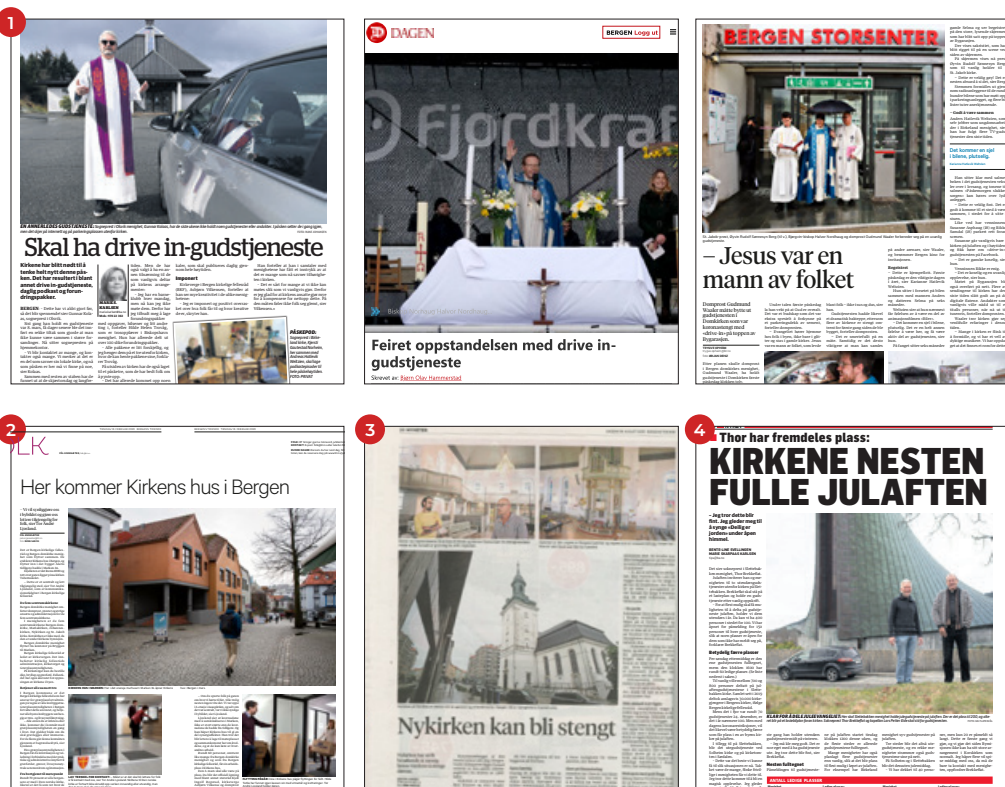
1

Skal ha drive in-gudstjeneste

Kirkene har blitt nødt til å tenke helt nytt denne påsken. Det har resultert i blant annet drive in-gudstjeneste, daglig andakt og forum-dringspakker.

PÅSKEPOD:

DAGEN

BERGEN Logg ut

Fjordkraft

Feiret oppstandelsen med drive in-gudstjeneste

Skrevet av: Bjørn Olav Hammerstad

BERGEN STORSENTER

– Jesus var en mann av folket

Domprost Gudmund Waaler måtte bytte ut gudstjenesten i Domkirken med en kommunemøtets-bil i Bergen Storsenter.

Regnbuer

Det kommer en tid i blene, plutselig.

2

Her kommer Kirkens hus i Bergen

3

Nykirken kan bli stengt

4

Thor har fremdeles plass:

KIRKENE NESTEN FULLE JULAFTEN

– Jeg tror dette blir fint. Jeg gleder meg til å synge «Deilig er jorden» under åpen himmel.

Nesten fullbooket

ANTALL LEDIGE PLASSER